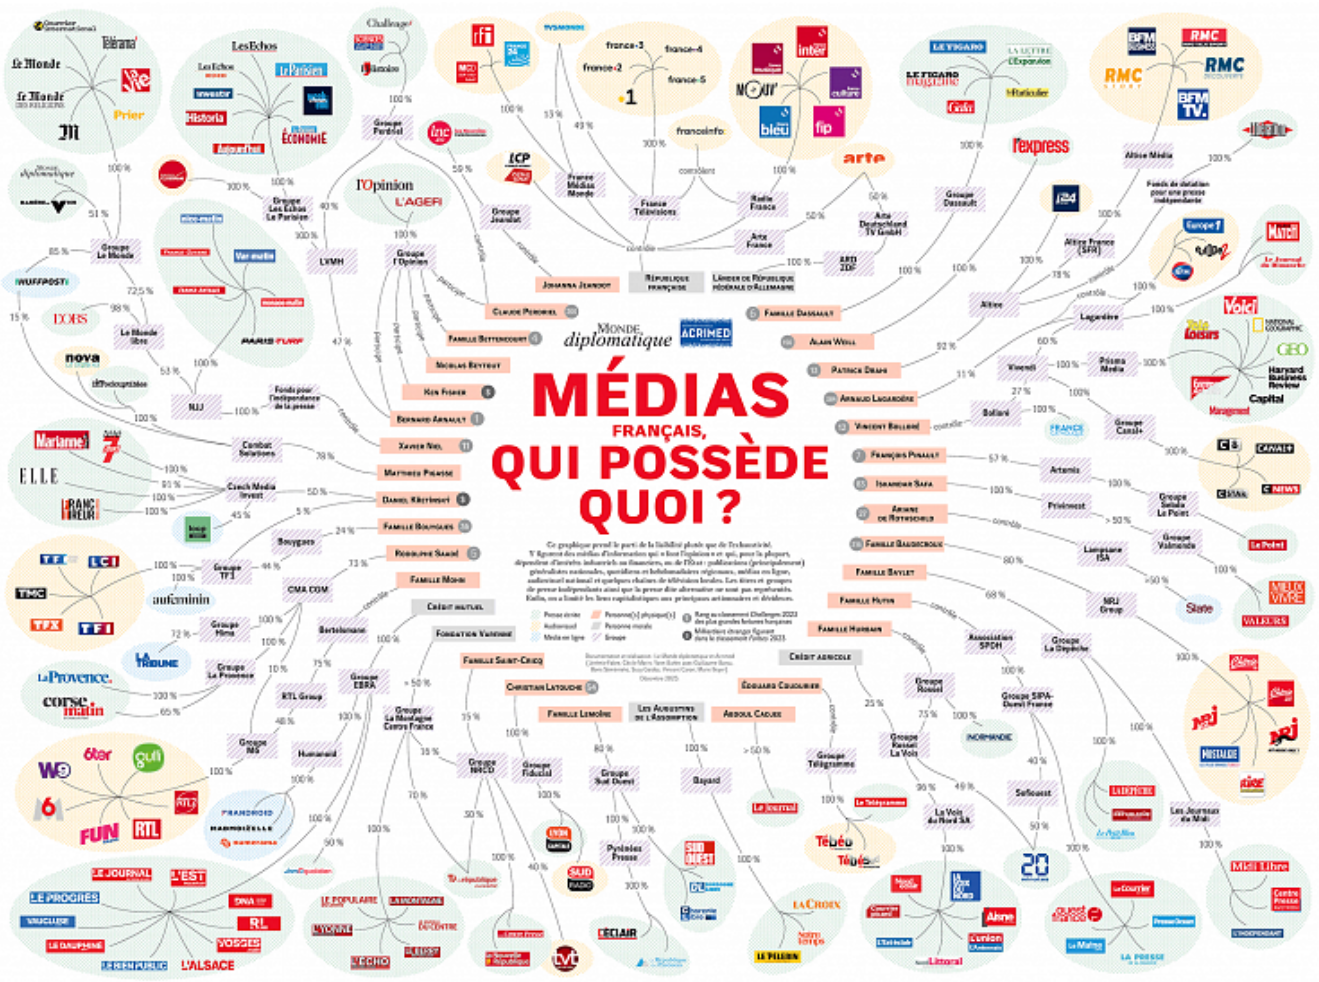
MONDE diplomatique ACRIMED

MÉDIAS FRANÇAIS, QUI POSSÈDE QUOI ?

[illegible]

Le Monde
Télérama
Courrier international
Le Monde des religions
Prier
Le Monde diplomatique
Les Echos
Le Parisien
Investir
Historia
Aujourd'hui
Économie
Challenges
Sciences et Avenir
Groupe Perdriel
Groupe Les Echos Le Parisien
LVMH
Groupe Le Monde
Le Monde libre
L'Obs
HuffPost
Nova
Télérama
Courrier international
Les Inrockuptibles
NJJ
Fonds pour l'indépendance de la presse
Combat Holding
Xavier Niel
Matthieu Pigasse
Daniel Křetínský
Czech Media Invest
Marianne
Elle
Franc-Tireur
Famille Bouygues
Bouygues
Groupe TF1
TF1
LCI
TMC
TFX
aufeminin
Rodolphe Saadé
CMA CGM
Famille Mohn
Bertelsmann
Groupe M6
M6
W9
6ter
Gulli
RTL
Fun
RTL2
Groupe Hima
La Tribune
La Provence
Groupe La Provence
Corse-Matin
RTL Group
Crédit mutuel
Groupe EBRA
Le Journal
L'Est
Le Progrès
DNA
Vaucluse
Le Dauphiné
Vosges
Le Bien public
L'Alsace
Humanoid
Fondation Varenne
Groupe La Montagne Centre France
Le Populaire
La Montagne
Le Berry
L'Yonne
L'Écho
Famille Saint-Cricq
Groupe NRCO
Christian Latouche
Famille Lemoine
Groupe Fiducial
Sud Radio
Les Augustins de l'Assomption
Bayard
La Croix
Le Pèlerin
Groupe Sud Ouest
Sud Ouest
Pyrénées Presse
L'Éclair
Édouard Coudurier
Groupe Télégramme
Le Télégramme
Le Journal
Abdoul Cadjee
Crédit agricole
Famille Hurbain
Groupe Rossel
Groupe Rossel La Voix
La Voix du Nord SA
Association SPDH
Groupe La Dépêche
Groupe SIPA-Ouest France
Sofiouest
20 minutes
Ouest France
La Dépêche
Midi Libre
Les Journaux du Midi
Famille Hutin
Famille Baylet
Famille Baudecroux
NRJ Group
NRJ
Chérie
Nostalgie
Rire & Chansons
Ariane de Rothschild
Lampsane ISA
Groupe Valmonde
Valeurs
Isabelle Saïd
Artemis
François Pinault
Le Point
Groupe Sebdo Le Point
Vincent Bolloré
Bolloré
Vivendi
Groupe Canal+
Canal+
C8
CNews
Prisma Media
Voici
Télé Loisirs
Capital
Géo
Arnaud Lagardère
Lagardère
Europe 1
JDD
Paris Match
Patrick Drahi
Altice
Altice France
Altice Média
BFM
RMC
L'Express
Alain Weill
Famille Dassault
Groupe Dassault
Le Figaro
Le Figaro Magazine
Claude Perdriel
L'Opinion
L'Agefi
Groupe l'Opinion
Famille Bettencourt
Nicolas Beytout
Ken Fisher
Bernard Arnault
Johanna Jeandot
République française
France Télévisions
France Médias Monde
Radio France
France 2
France 3
France 4
France 5
franceinfo
France Inter
France Culture
Fip
France bleu
Mouv'
RFI
France 24
Arte
Arte France
Arte Deutschland TV GmbH
ARD ZDF
Länder de République fédérale d'Allemagne
LCP
Groupe Jeanniot